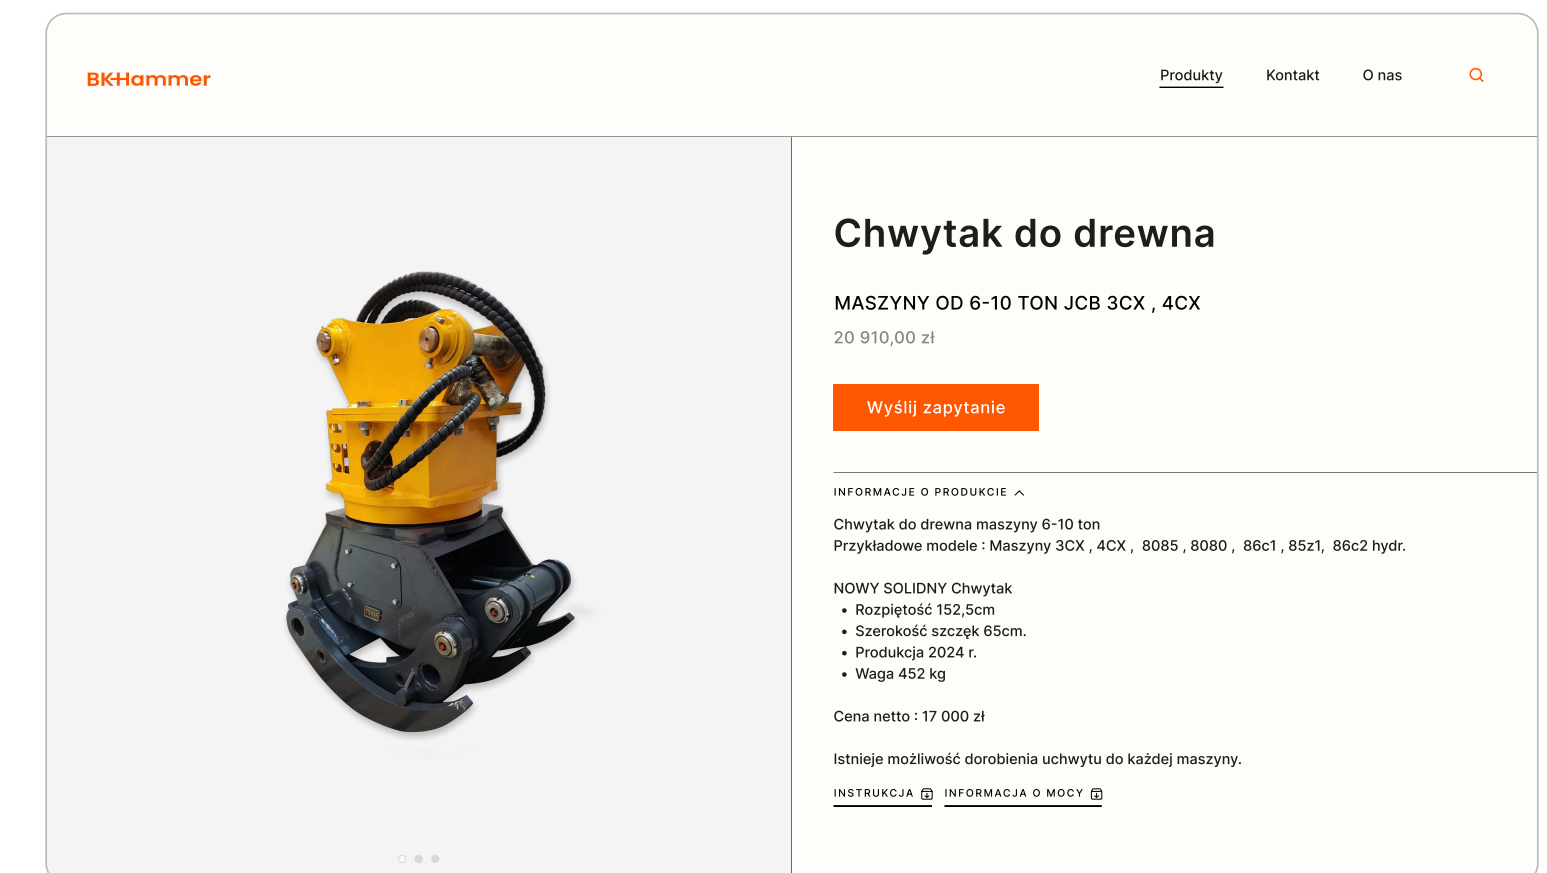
BKHammer

Produkty Kontakt O nas

Chwytak do drewna

MASZYNY OD 6-10 TON JCB 3CX , 4CX

20 910,00 zł

Wyślij zapytanie

INFORMACJE O PRODUKCIE

Chwytak do drewna maszyny 6-10 ton
Przykładowe modele : Maszyny 3CX , 4CX , 8085 , 8080 , 86c1 , 85z1, 86c2 hydr.

NOWY SOLIDNY Chwytak
• Rozpiętość 152,5cm
• Szerokość szczęk 65cm.
• Produkcja 2024 r.
• Waga 452 kg

Cena netto : 17 000 zł

Istnieje możliwość dorobienia uchwytu do każdej maszyny.

INSTRUKCJA INFORMACJA O MOCY